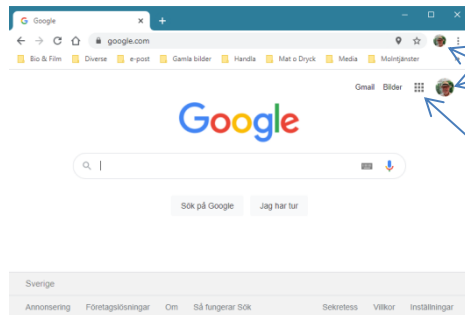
Google
google.com
Bio & Film
Diverse
e-post
Gamla bilder
Handla
Mat o Dryck
Media
Molntjänster
Gmail
Bilder
Google
Sök på Google
Jag har tur
Sverige
Annonsering
Företagslösningar
Om
Så fungerar Sök
Sekretess
Villkor
Inställningar